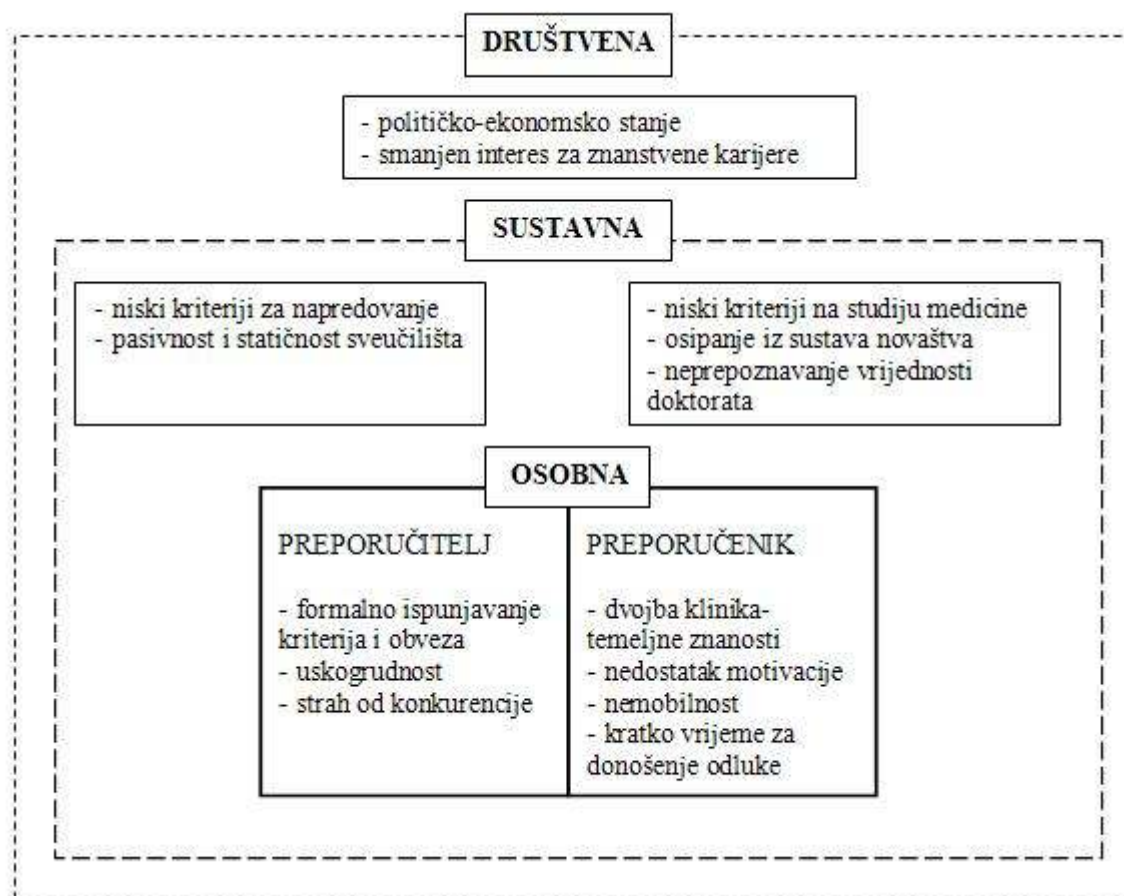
DRUŠTVENA

- političko-ekonomsko stanje
- smanjen interes za znanstvene karijere

SUSTAVNA

- niski kriteriji za napredovanje
- pasivnost i statičnost sveučilišta

- niski kriteriji na studiju medicine
- osipanje iz sustava novaštva
- neprepoznavanje vrijednosti doktorata

OSOBNA

PREPORUČITELJ

- formalno ispunjavanje kriterija i obveza
- uskogrudnost
- strah od konkurencije

PREPORUČENIK

- dvojba klinika-temeljne znanosti
- nedostatak motivacije
- nemobilnost
- kratko vrijeme za donošenje odluke